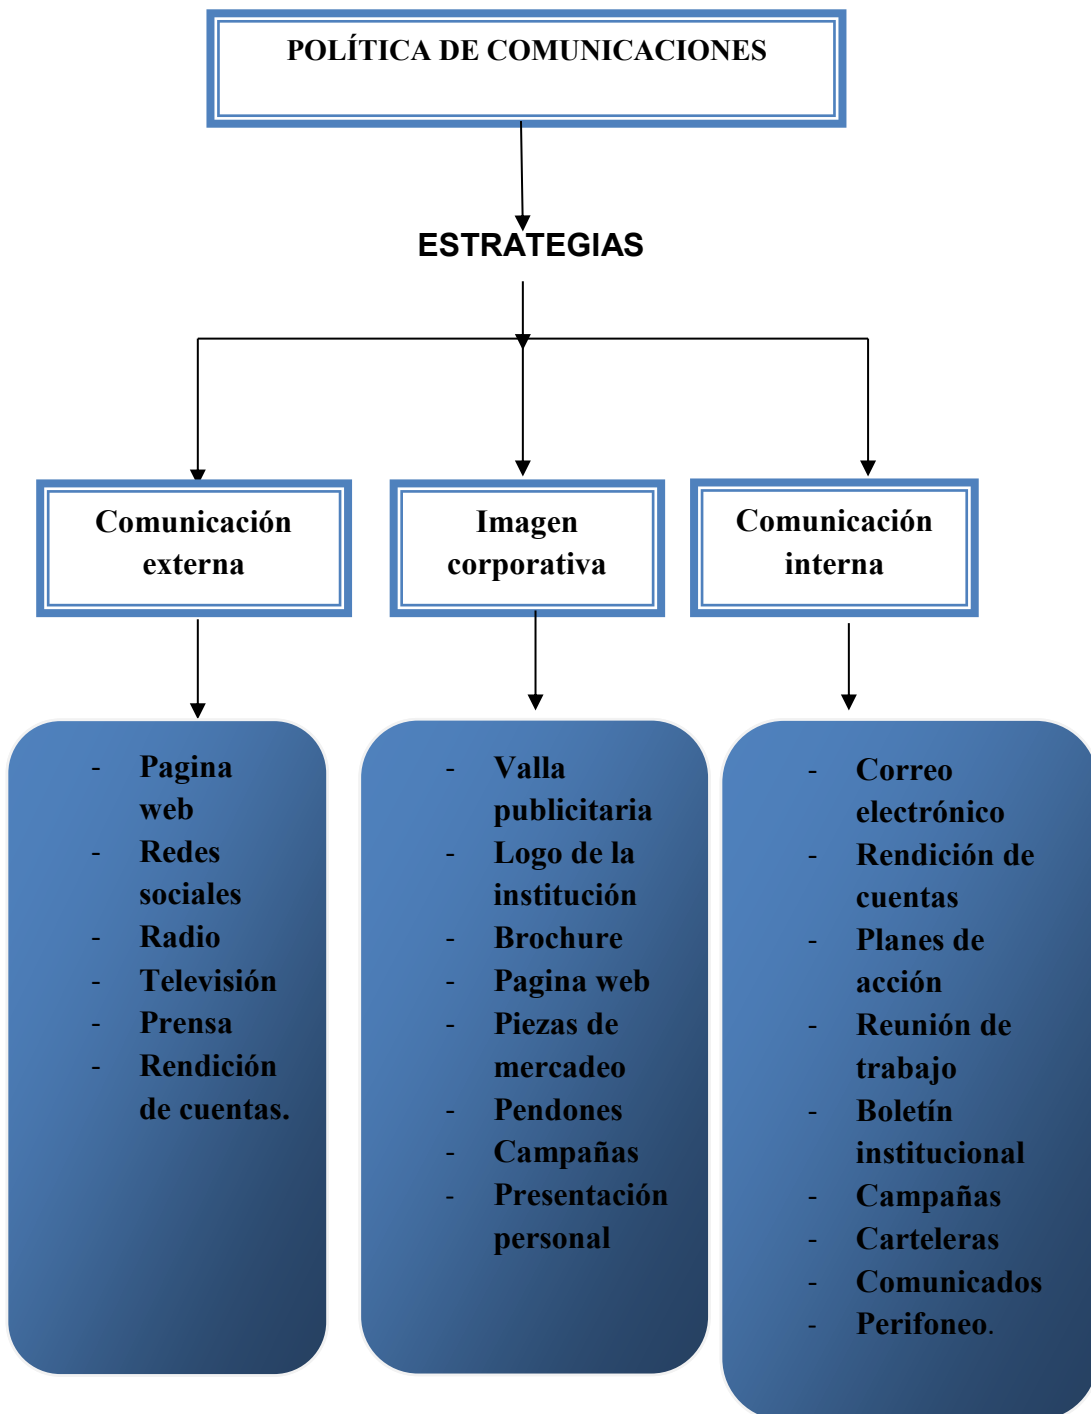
POLÍTICA DE COMUNICACIONES

ESTRATEGIAS

Comunicación externa

Imagen corporativa

Comunicación interna

- Pagina web
- Redes sociales
- Radio
- Televisión
- Prensa
- Rendición de cuentas.

- Valla publicitaria
- Logo de la institución
- Brochure
- Pagina web
- Piezas de mercadeo
- Pendones
- Campañas
- Presentación personal

- Correo electrónico
- Rendición de cuentas
- Planes de acción
- Reunión de trabajo
- Boletín institucional
- Campañas
- Carteleras
- Comunicados
- Perifoneo.